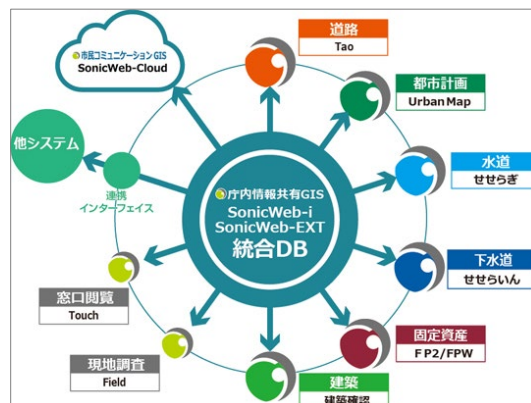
市民コミュニケーションGIS
SonicWeb-Cloud

道路
Tao

都市計画
Urban Map

他システム

連携
インターフェイス

水道
せせらぎ

庁内情報共有GIS
SonicWeb-i
SonicWeb-EXT
統合DB

下水道
せせらいん

窓口閲覧
Touch

固定資産
FP2/FPW

現地調査
Field

建築
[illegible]